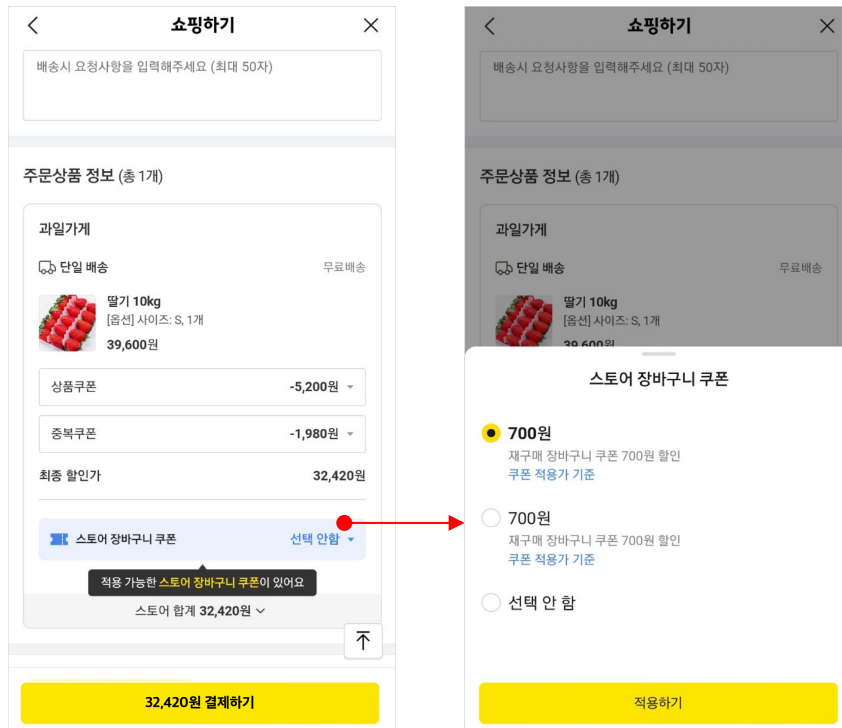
쇼핑하기

배송시 요청사항을 입력해주세요 (최대 50자)

주문상품 정보 (총 1개)

과일가게

단일 배송
무료배송

딸기 10kg
[옵션] 사이즈: S, 1개
39,600원

상품쿠폰 -5,200원

중복쿠폰 -1,980원

최종 할인가 32,420원

스토어 장바구니 쿠폰 선택 안함

적용 가능한 스토어 장바구니 쿠폰이 있어요

스토어 합계 32,420원

32,420원 결제하기

쇼핑하기

배송시 요청사항을 입력해주세요 (최대 50자)

주문상품 정보 (총 1개)

과일가게

단일 배송
무료배송

딸기 10kg
[옵션] 사이즈: S, 1개
39,600원

스토어 장바구니 쿠폰

700원
재구매 장바구니 쿠폰 700원 할인
쿠폰 적용가 기준

700원
재구매 장바구니 쿠폰 700원 할인
쿠폰 적용가 기준

선택 안 함

적용하기